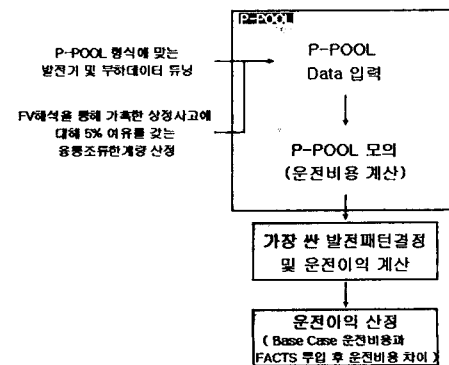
P-POOL

P-POOL 형식에 맞는 발전기 및 부하데이터 튜닝

FV해석을 통해 가혹한 상정사고에 대해 5% 여유를 갖는 융통조류한계량 산정

P-POOL Data 입력

P-POOL 모의 (운전비용 계산)

가장 싼 발전패턴결정 및 운전이익 계산

운전이익 산정 ( Base Case 운전비용과 FACTS 투입 후 운전비용 차이 )